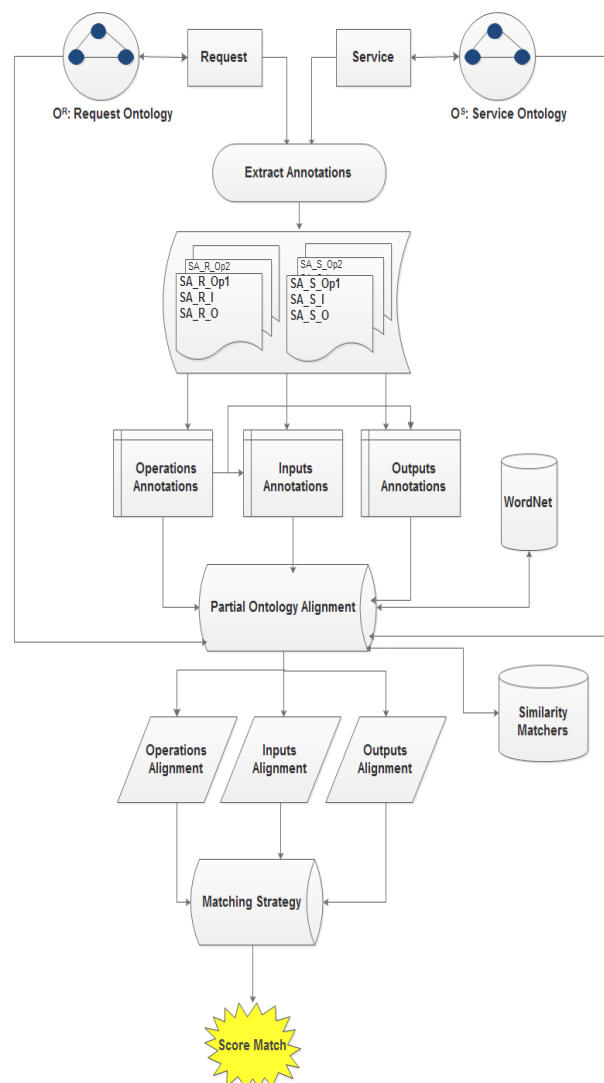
$O^R$: Request Ontology

Request

Service

$O^S$: Service Ontology

Extract Annotations

SA_R_Op2
SA_R_Op1
SA_R_I
SA_R_O

SA_S_Op2
SA_S_Op1
SA_S_I
SA_S_O

Operations Annotations

Inputs Annotations

Outputs Annotations

WordNet

Partial Ontology Alignment

Similarity Matchers

Operations Alignment

Inputs Alignment

Outputs Alignment

Matching Strategy

Score Match